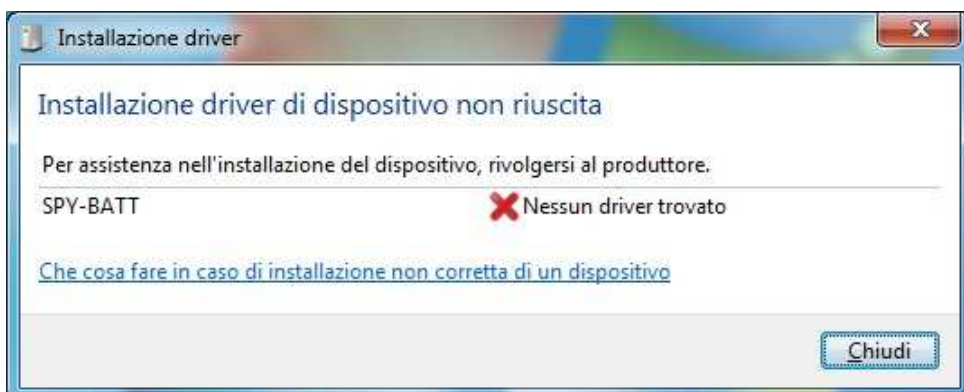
Installazione driver

Installazione driver di dispositivo non riuscita

Per assistenza nell'installazione del dispositivo, rivolgersi al produttore.

SPY-BATT Nessun driver trovato

Che cosa fare in caso di installazione non corretta di un dispositivo

Chiudi